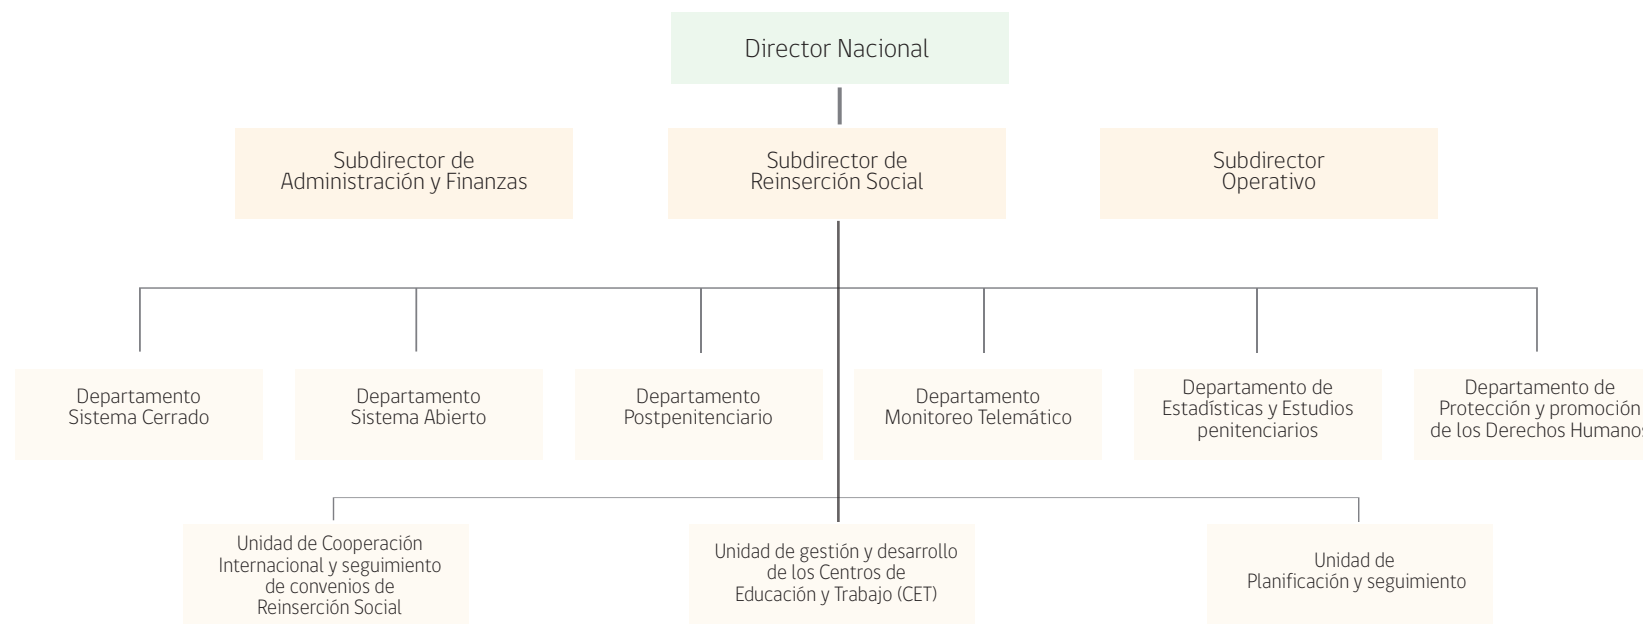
Director Nacional

Subdirector de Administración y Finanzas

Subdirector de Reinserción Social

Subdirector Operativo

Departamento Sistema Cerrado

Departamento Sistema Abierto

Departamento Postpenitenciario

Departamento Monitoreo Telemático

Departamento de Estadísticas y Estudios penitenciarios

Departamento de Protección y promoción de los Derechos Humanos

Unidad de Cooperación Internacional y seguimiento de convenios de Reinserción Social

Unidad de gestión y desarrollo de los Centros de Educación y Trabajo (CET)

Unidad de Planificación y seguimiento